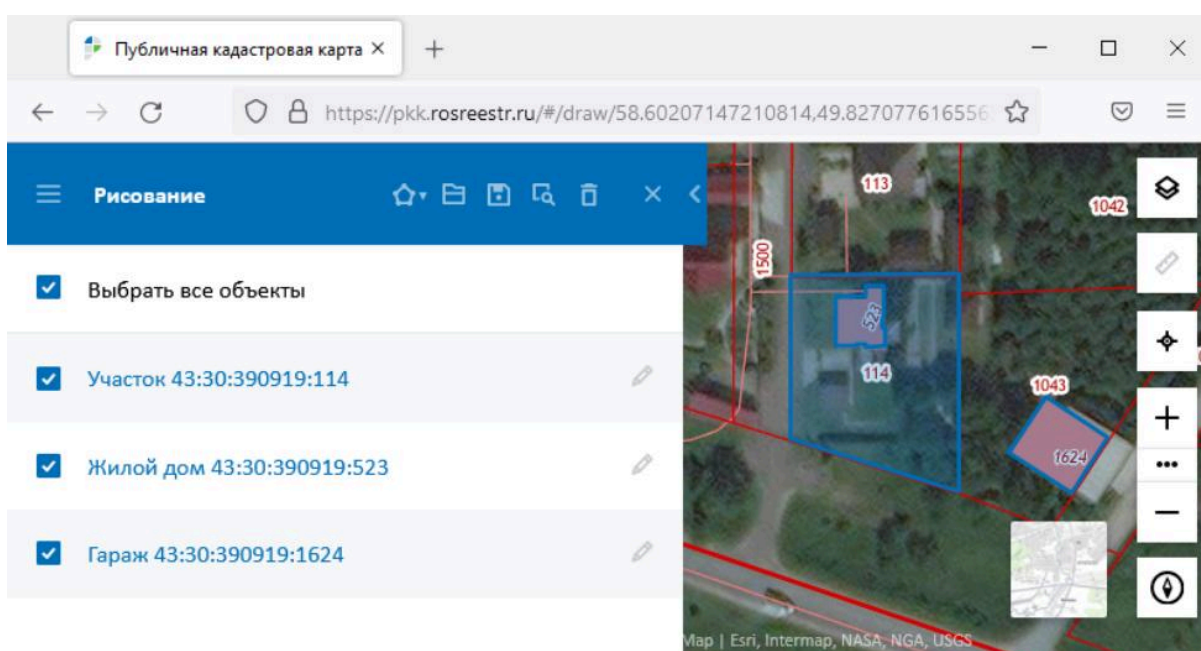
Публичная кадастровая карта ×
+
https://pkk.rosreestr.ru/#/draw/58.60207147210814,49.827077616556

Рисование

Выбрать все объекты

Участок 43:30:390919:114

Жилой дом 43:30:390919:523

Гараж 43:30:390919:1624

113
1042
1500
523
114
1043
1624

Map | Esri, Intermap, NASA, NGA, USGS